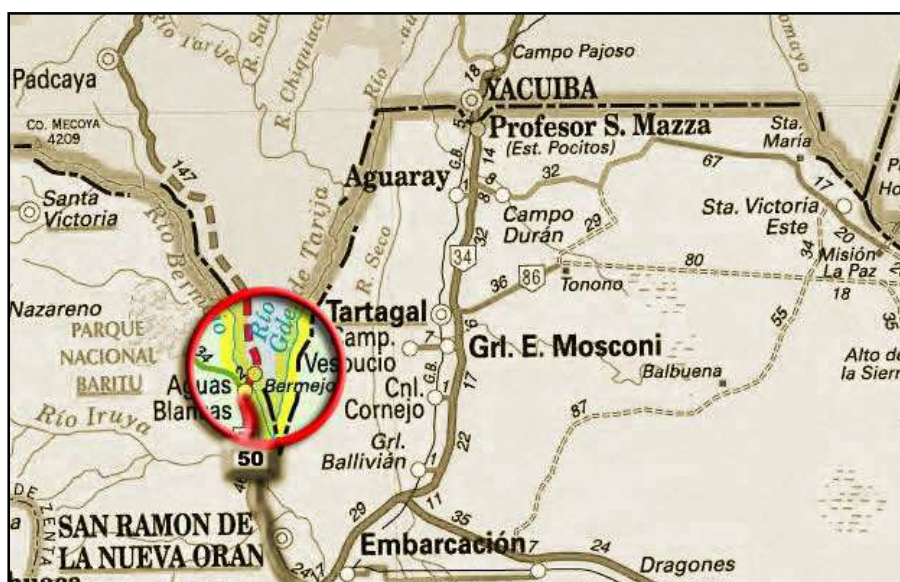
Campo Pajoso
Padcaya
Río Tarija
R. Chiquiaca
Río
YACUIBA
18
Co. MECOYA 4209
Profesor S. Mazza
(Est. Pocitos)
Sta. María
67
147
Aguaray
32
Santa Victoria
Río Bermejo
R. de Tarija
R. Seco
Campo Durán
29
Sta. Victoria Este
17
20
34
Misión La Paz
80
36
86
Tonono
18
Nazareno
Tartagal
PARQUE NACIONAL BARITU
Río Gde.
Camp. Vespucio
Grl. E. Mosconi
55
Alto de la Sierra
Aguas Blancas
Bermejo
Cnl. Cornejo
Balbuena
Río Iruya
87
Grl. Ballivián
50
22
SAN RAMON DE LA NUEVA ORAN
29
35
11
Embarcación
24
Dragones